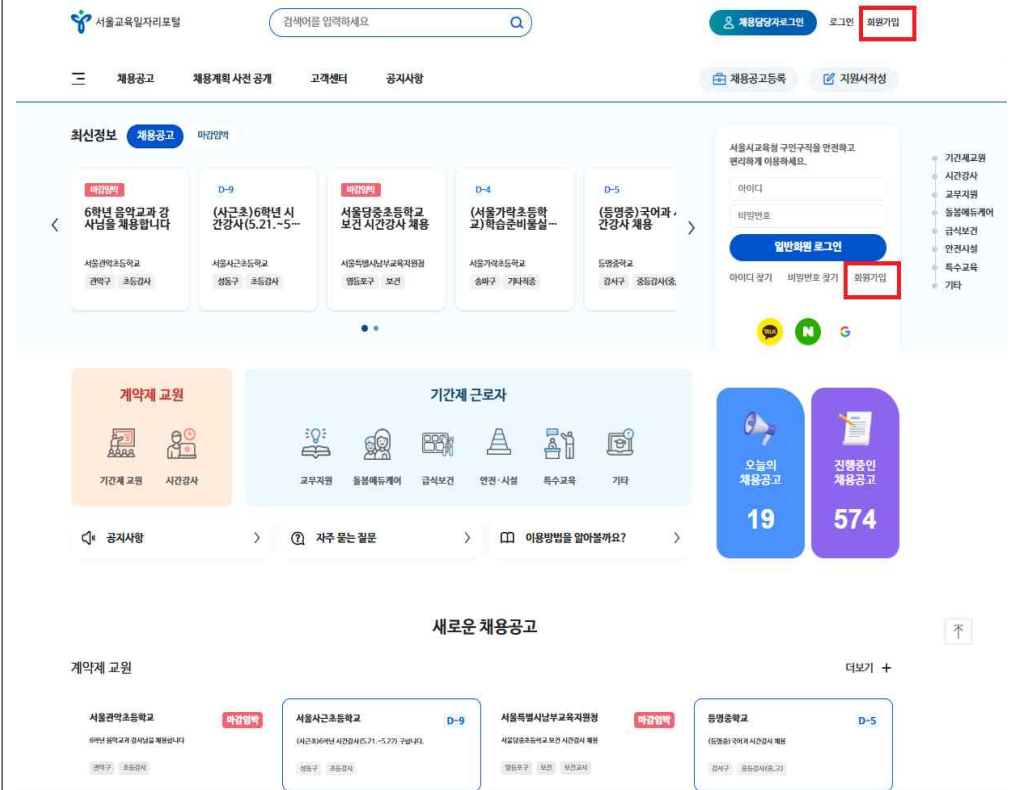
서울교육일자리포털

검색어를 입력하세요

채용담당자로그인 로그인 회원가입

채용공고 채용계획 사전 공개 고객센터 공지사항

채용공고등록 지원서작성

최신정보 채용공고 마감임박

마감임박
6학년 음악교과 강사님을 채용합니다
서울관악초등학교
관악구 초등강사

D-9
(사근초)6학년 시간강사(5.21.~5…
서울사근초등학교
성동구 초등강사

마감임박
서울당중초등학교 보건 시간강사 채용
서울특별시남부교육지원청
영등포구 보건

D-4
(서울가락초등학교)학습준비물실…
서울가락초등학교
송파구 기타직종

D-5
(등명중)국어과 시간강사 채용
등명중학교
강서구 중등강사(중,

서울시교육청 구인구직을 안전하고 편리하게 이용하세요.

아이디
비밀번호
일반회원 로그인
아이디 찾기 비밀번호 찾기 회원가입

기간제교원
시간강사
교무지원
돌봄에듀케어
급식보건
안전시설
특수교육
기타

계약제 교원
기간제 교원 시간강사

기간제 근로자
교무지원 돌봄에듀케어 급식보건 안전·시설 특수교육 기타

오늘의 채용공고
19

진행중인 채용공고
574

공지사항
자주 묻는 질문
이용방법을 알아볼까요?

새로운 채용공고

계약제 교원
더보기 +

서울관악초등학교 마감임박
6학년 음악교과 강사님을 채용합니다
관악구 초등강사

서울사근초등학교 D-9
(사근초)6학년 시간강사(5.21.~5.27) 구합니다.
성동구 초등강사

서울특별시남부교육지원청 마감임박
서울당중초등학교 보건 시간강사 채용
영등포구 보건 보건교사

등명중학교 D-5
(등명중) 국어과 시간강사 채용
강서구 중등강사(중,고)